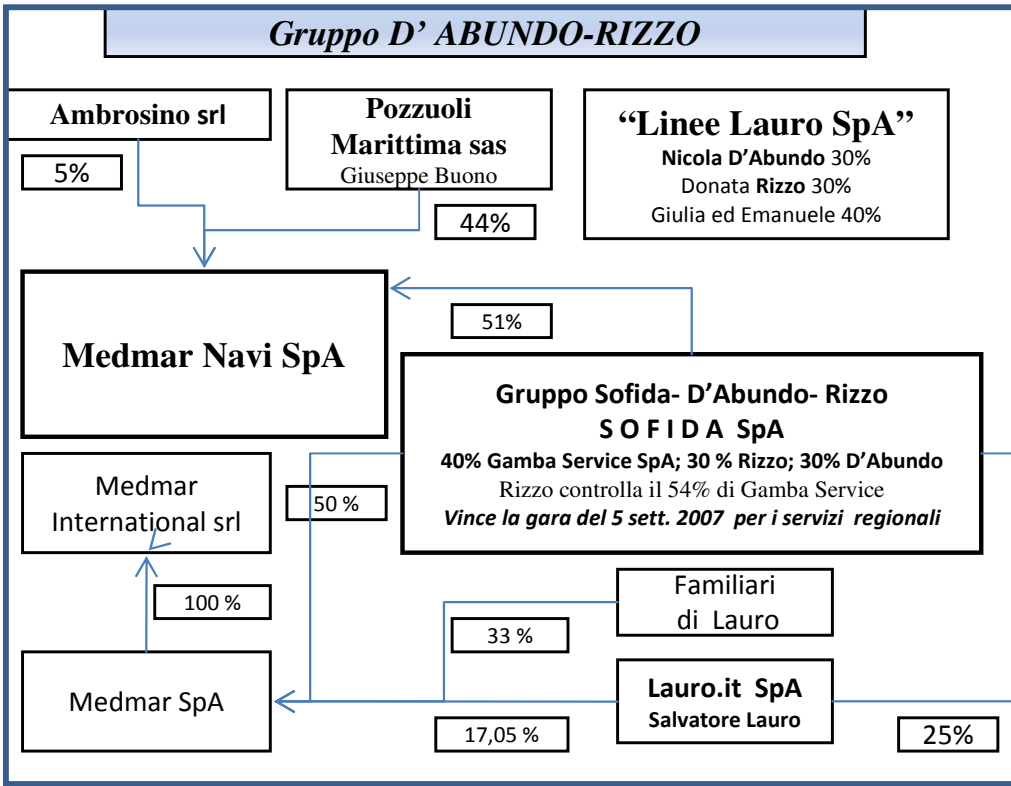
Gruppo D' ABUNDO-RIZZO

Ambrosino srl

5%

Pozzuoli Marittima sas
Giuseppe Buono

44%

"Linee Lauro SpA"
Nicola D'Abundo 30%
Donata Rizzo 30%
Giulia ed Emanuele 40%

51%

Medmar Navi SpA

Gruppo Sofida- D'Abundo- Rizzo
S O F I D A SpA
40% Gamba Service SpA; 30 % Rizzo; 30% D'Abundo
Rizzo controlla il 54% di Gamba Service
Vince la gara del 5 sett. 2007 per i servizi regionali

Medmar International srl

50 %

100 %

Familiari di Lauro

33 %

Medmar SpA

Lauro.it SpA
Salvatore Lauro

17,05 %

25%